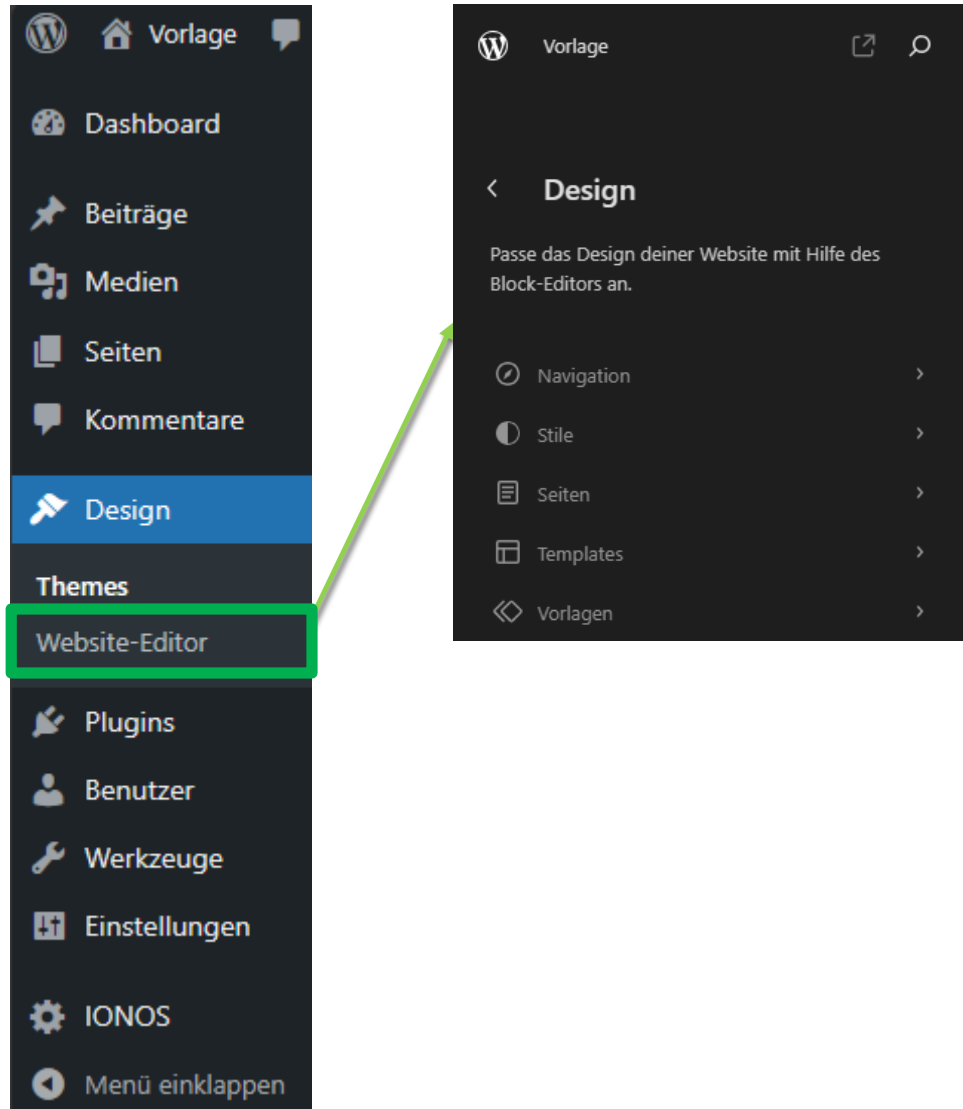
Vorlage

Dashboard

Beiträge

Medien

Seiten

Kommentare

Design

Themes

Website-Editor

Plugins

Benutzer

Werkzeuge

Einstellungen

IONOS

Menü einklappen

Vorlage

Design

Passe das Design deiner Website mit Hilfe des Block-Editors an.

Navigation

Stile

Seiten

Templates

Vorlagen